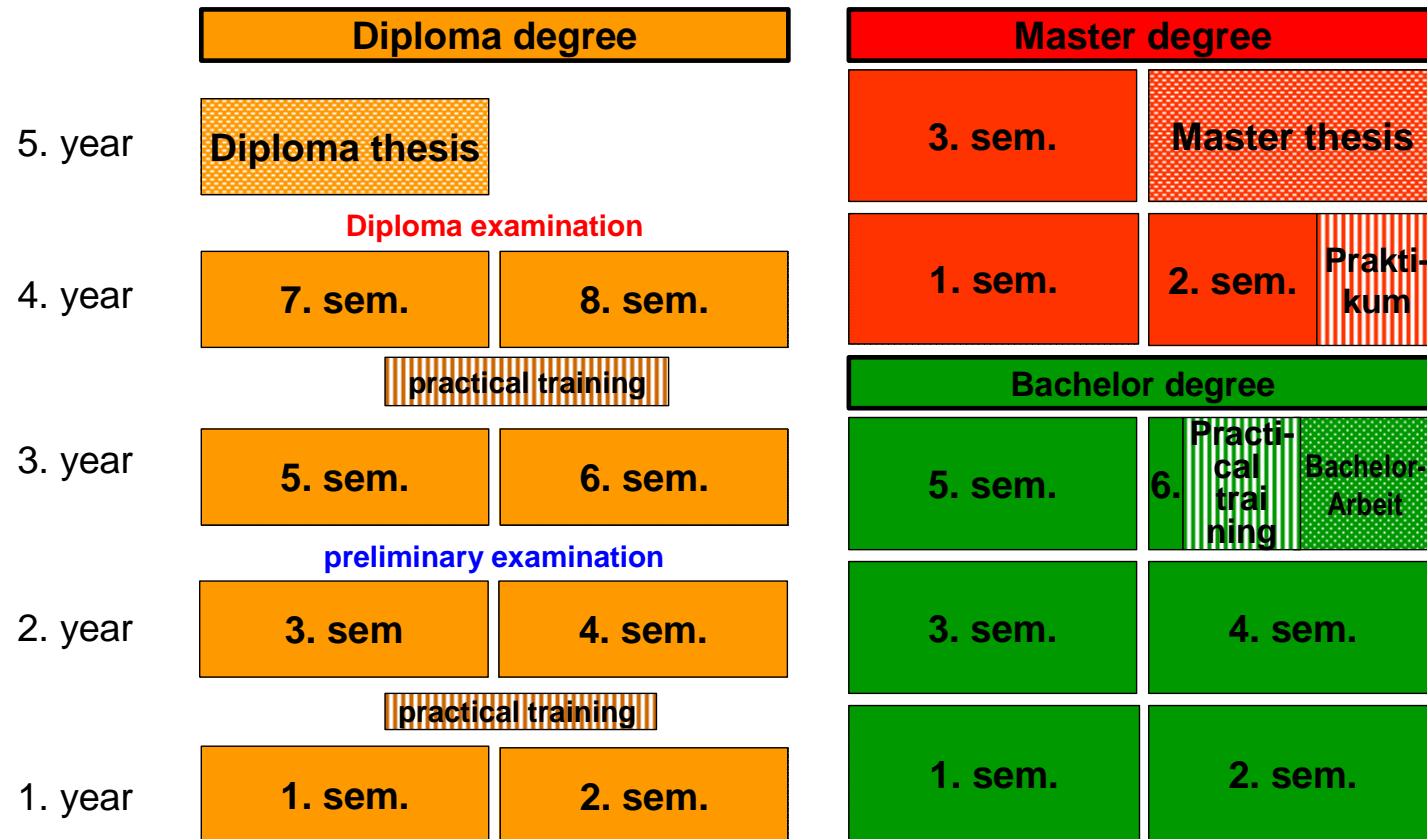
Diploma degree

Master degree

5. year

Diploma thesis

3. sem.

Master thesis

Diploma examination

4. year

7. sem.

8. sem.

1. sem.

2. sem.

Praktikum

practical training

Bachelor degree

3. year

5. sem.

6. sem.

5. sem.

6.

Practical training

Bachelor-Arbeit

preliminary examination

2. year

3. sem

4. sem.

3. sem.

4. sem.

practical training

1. year

1. sem.

2. sem.

1. sem.

2. sem.